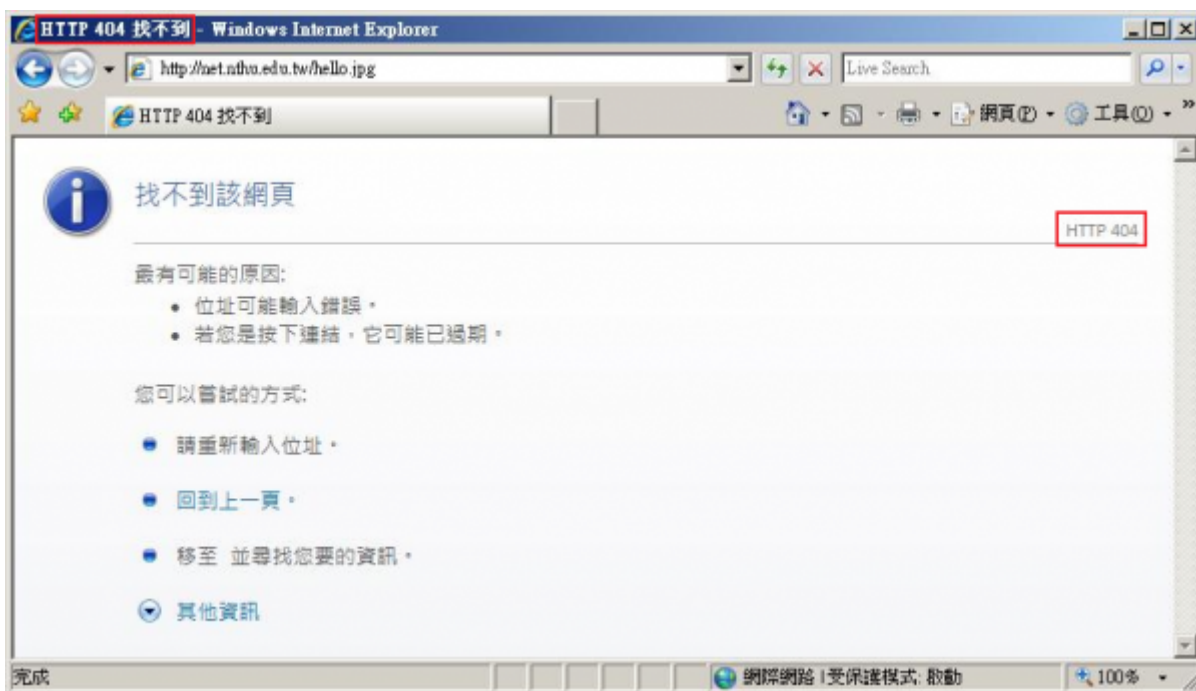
HTTP 404 找不到 - Windows Internet Explorer

http://net.nthu.edu.tw/hello.jpg

Live Search

HTTP 404 找不到

網頁(P) 工具(O)

找不到該網頁

HTTP 404

最有可能的原因:
• 位址可能輸入錯誤。
• 若您是按下連結，它可能已過期。

您可以嘗試的方式:

請重新輸入位址。

回到上一頁。

移至 並尋找您要的資訊。

其他資訊

完成

網際網路 | 受保護模式: 啟動

100%